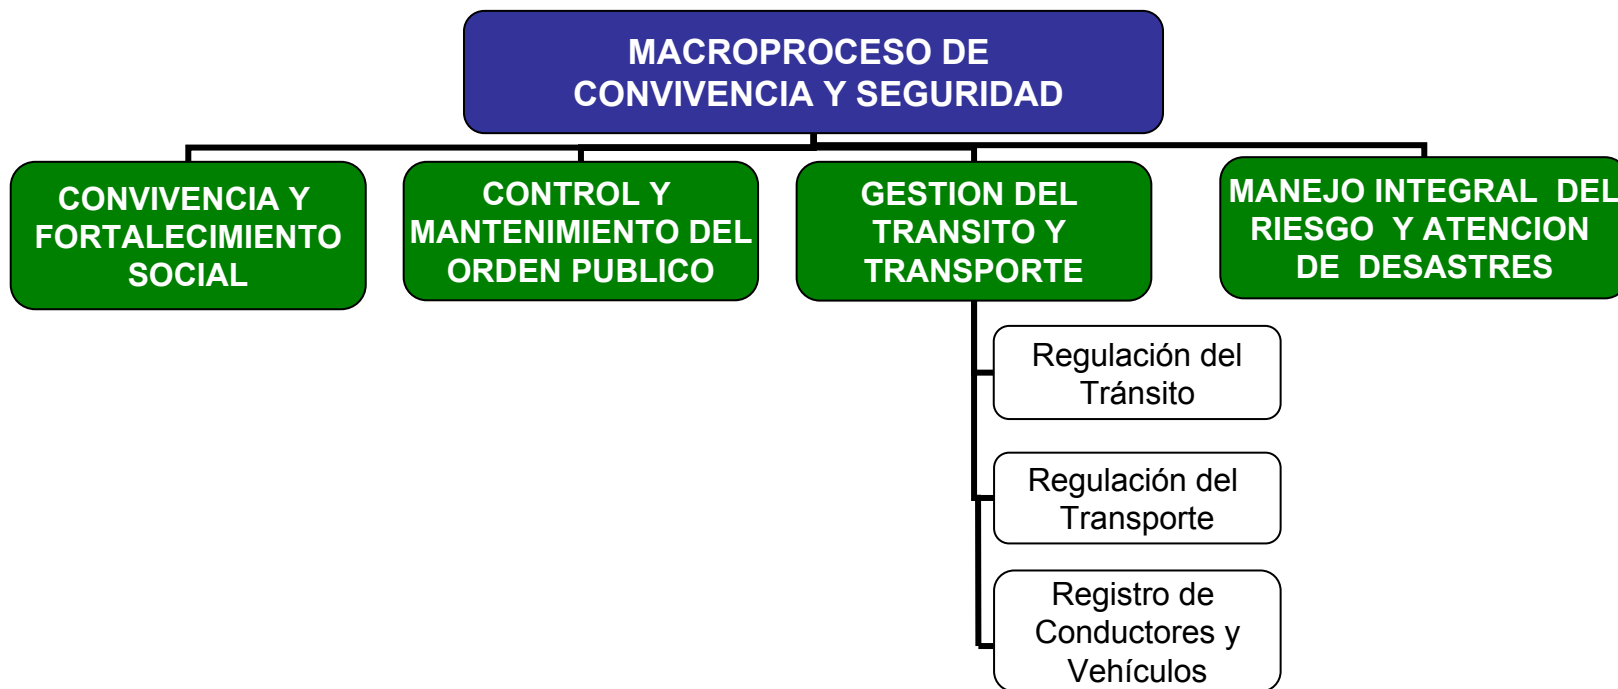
MACROPROCESO DE CONVIVENCIA Y SEGURIDAD

CONVIVENCIA Y FORTALECIMIENTO SOCIAL

CONTROL Y MANTENIMIENTO DEL ORDEN PUBLICO

GESTION DEL TRANSITO Y TRANSPORTE

MANEJO INTEGRAL DEL RIESGO Y ATENCION DE DESASTRES

Regulación del Tránsito

Regulación del Transporte

Registro de Conductores y Vehículos